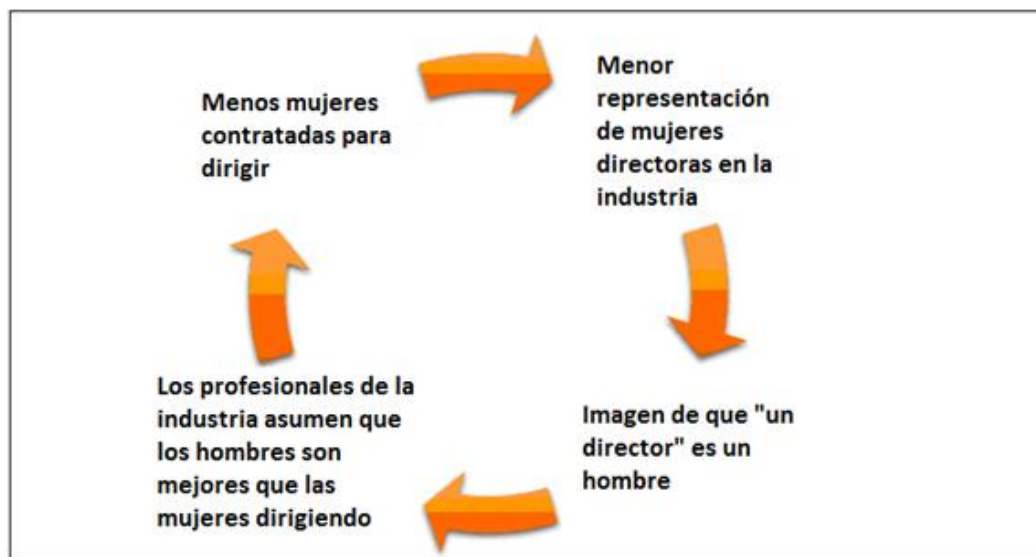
Menos mujeres contratadas para dirigir

Menor representación de mujeres directoras en la industria

Imagen de que "un director" es un hombre

Los profesionales de la industria asumen que los hombres son mejores que las mujeres dirigiendo